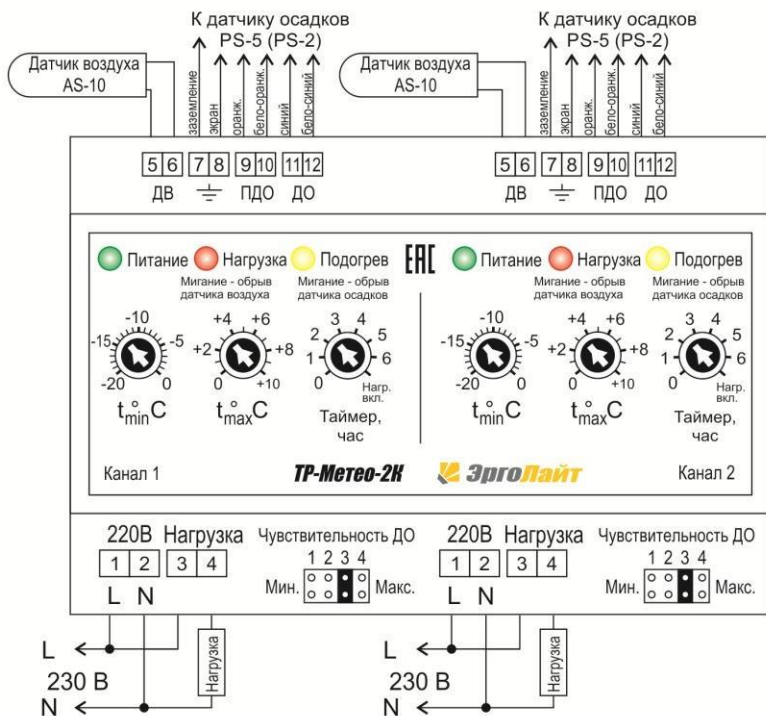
К датчику осадков
PS-5 (PS-2)

К датчику осадков
PS-5 (PS-2)

Датчик воздуха
AS-10

заземление
экран
оранж.
бело-оранж.
синий
бело-синий

Датчик воздуха
AS-10

заземление
экран
оранж.
бело-оранж.
синий
бело-синий

| 5 | 6 | 7 | 8 | 9 | 10 | 11 | 12 |
|---|---|---|---|---|---|---|---|

ДВ ПДО ДО

| 5 | 6 | 7 | 8 | 9 | 10 | 11 | 12 |
|---|---|---|---|---|---|---|---|

ДВ ПДО ДО

Питание Нагрузка Подогрев
Мигание - обрыв датчика воздуха
Мигание - обрыв датчика осадков

EAC

Питание Нагрузка Подогрев
Мигание - обрыв датчика воздуха
Мигание - обрыв датчика осадков

-10 -15 -5 -20 0
$t_{min}^{\circ}C$

+4 +6 +2 +8 0 +10
$t_{max}^{\circ}C$

3 4 2 5 1 6 0 Нагр. вкл.
Таймер, час

-10 -15 -5 -20 0
$t_{min}^{\circ}C$

+4 +6 +2 +8 0 +10
$t_{max}^{\circ}C$

3 4 2 5 1 6 0 Нагр. вкл.
Таймер, час

Канал 1
ТР-Метео-2К
ЭргоЛайт
Канал 2

220В Нагрузка
| 1 | 2 | 3 | 4 |
|---|---|---|---|
L N

Чувствительность ДО
1 2 3 4
Мин. Макс.

220В Нагрузка
| 1 | 2 | 3 | 4 |
|---|---|---|---|
L N

Чувствительность ДО
1 2 3 4
Мин. Макс.

L
230 В
N
Нагрузка

L
230 В
N
Нагрузка